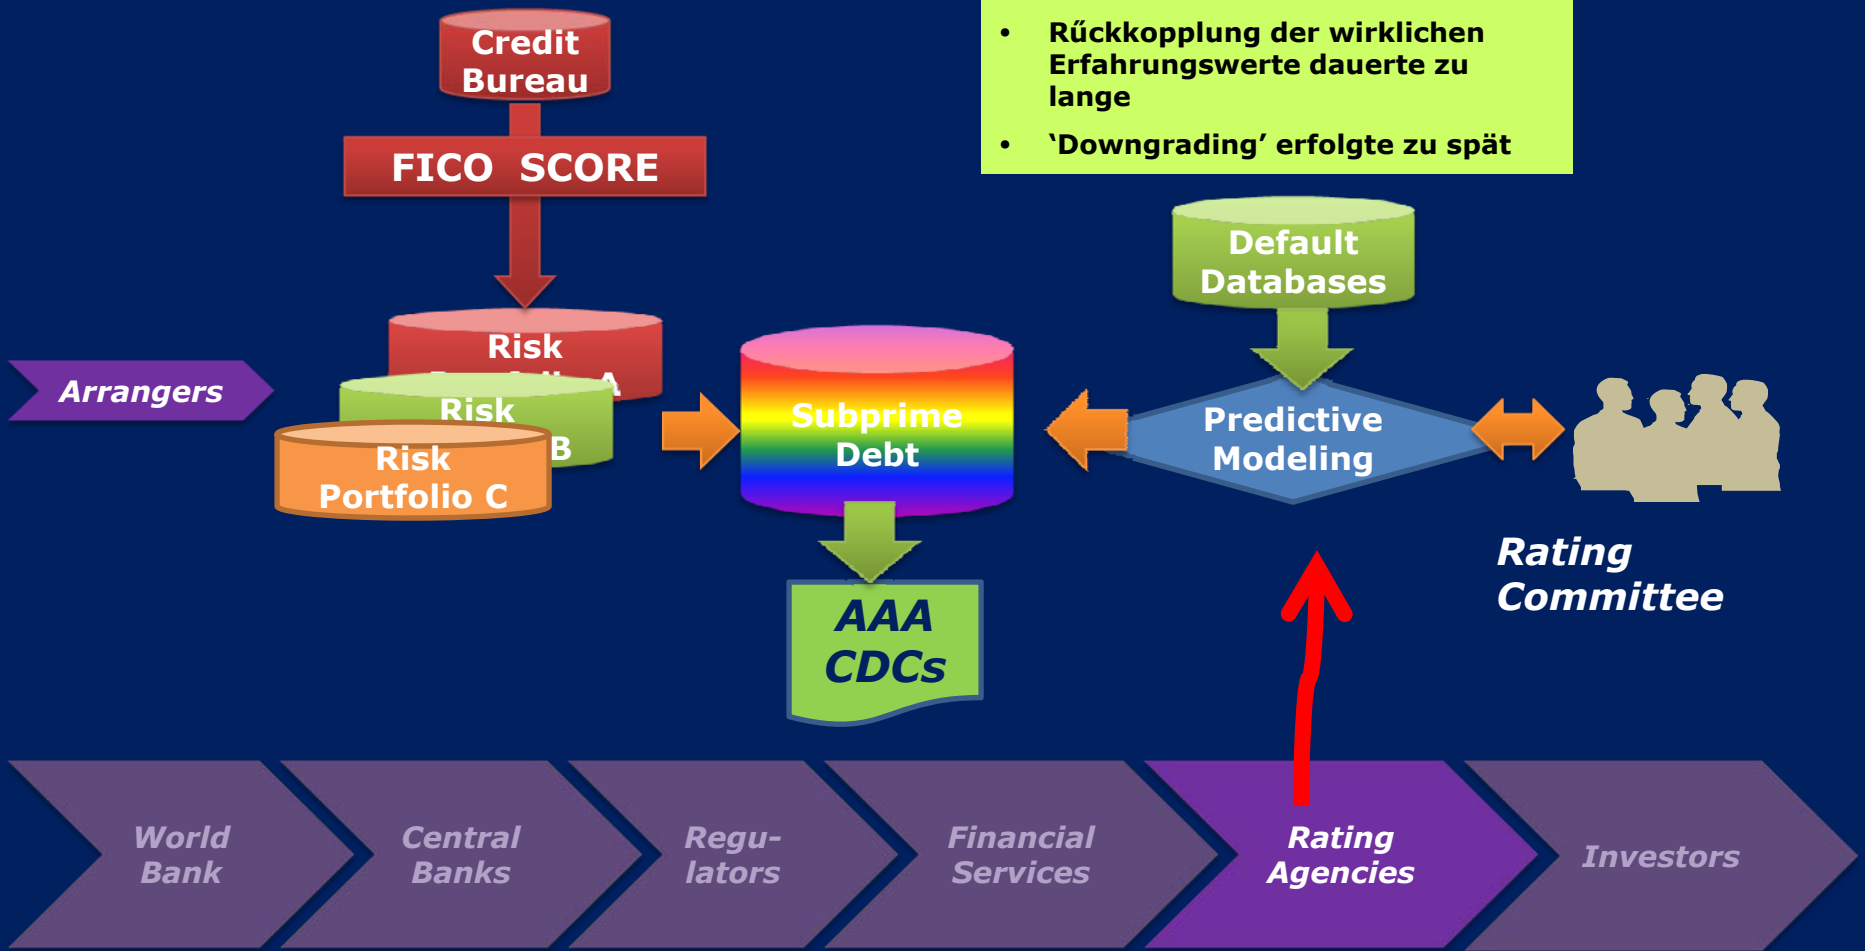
Credit Bureau

FICO SCORE

• Rűckkopplung der wirklichen Erfahrungswerte dauerte zu lange

• ‘Downgrading’ erfolgte zu spät

Default Databases

Arrangers

Risk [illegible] A

Risk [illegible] B

Risk Portfolio C

Subprime Debt

Predictive Modeling

AAA CDCs

Rating Committee

World Bank

Central Banks

Regu-lators

Financial Services

Rating Agencies

Investors